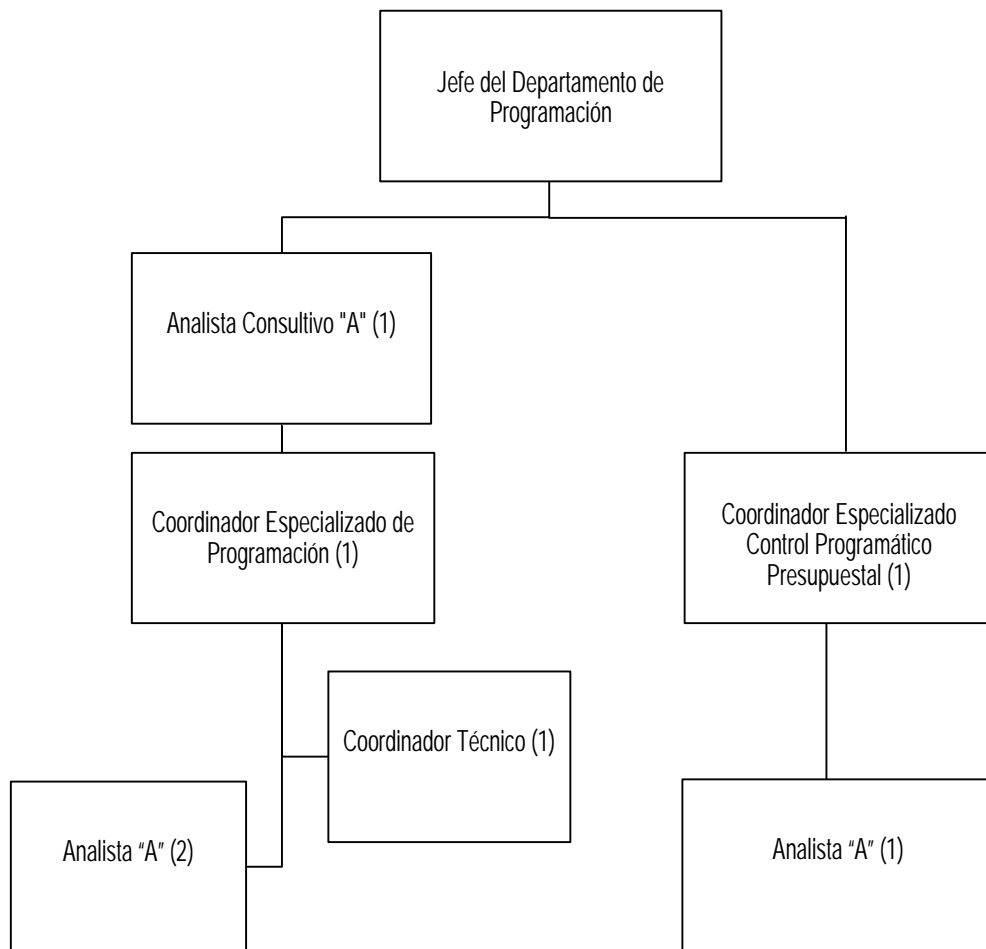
Jefe del Departamento de Programación

Analista Consultivo "A" (1)

Coordinador Especializado de Programación (1)

Coordinador Especializado Control Programático Presupuestal (1)

Coordinador Técnico (1)

Analista “A” (2)

Analista “A” (1)